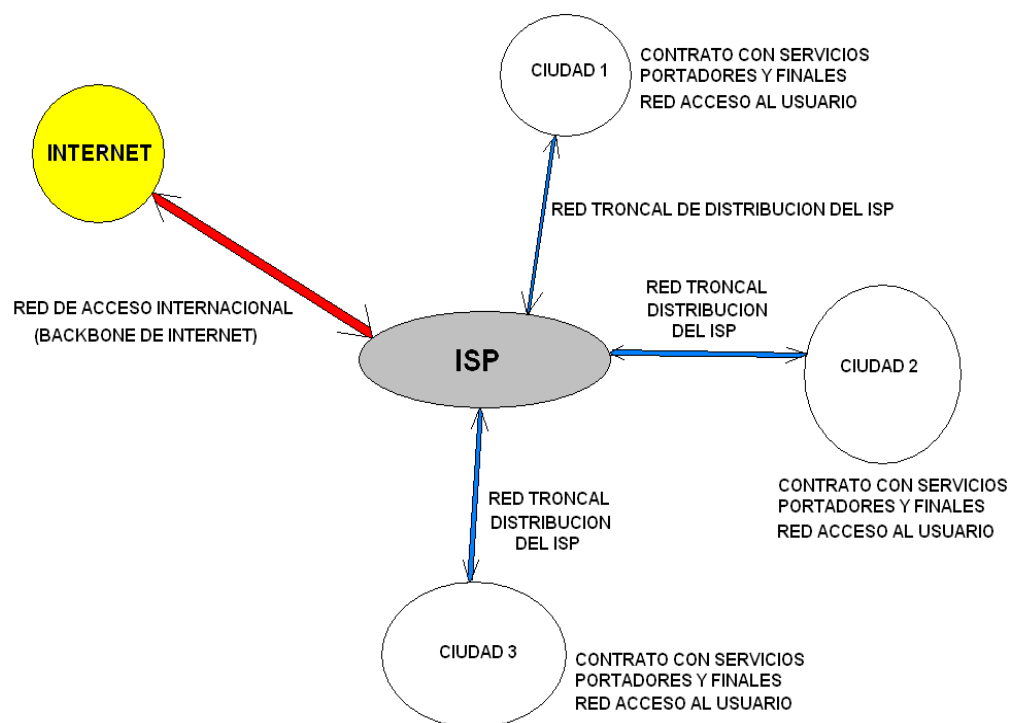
CIUDAD 1

CONTRATO CON SERVICIOS PORTADORES Y FINALES
RED ACCESO AL USUARIO

INTERNET

RED TRONCAL DE DISTRIBUCION DEL ISP

RED DE ACCESO INTERNACIONAL
(BACKBONE DE INTERNET)

RED TRONCAL DISTRIBUCION DEL ISP

ISP

CIUDAD 2

RED TRONCAL DISTRIBUCION DEL ISP

CONTRATO CON SERVICIOS PORTADORES Y FINALES
RED ACCESO AL USUARIO

CIUDAD 3

CONTRATO CON SERVICIOS PORTADORES Y FINALES
RED ACCESO AL USUARIO